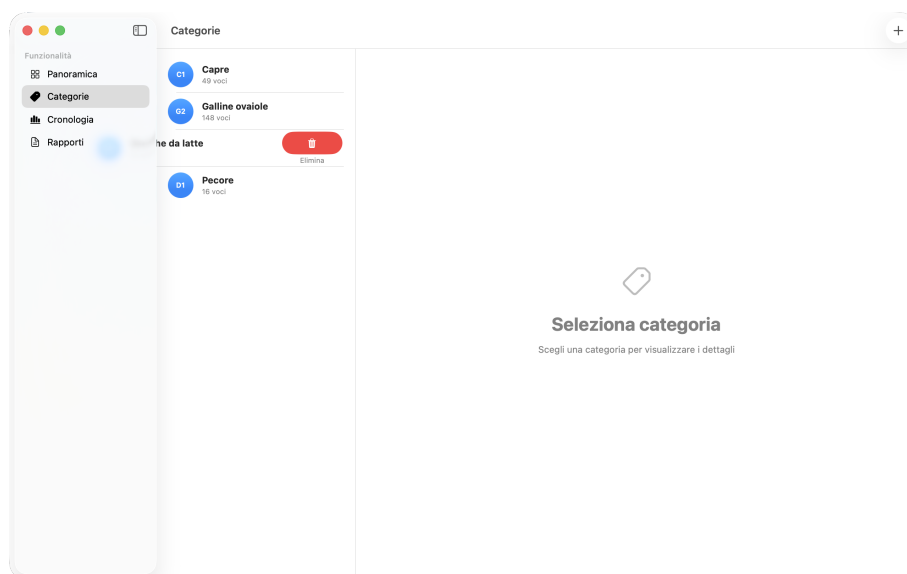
Funzionalità
Panoramica
Categorie
Cronologia
Rapporti

Categorie

+

C1 Capre
49 voci

G2 Galline ovaiole
148 voci

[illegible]he da latte

Elimina

D1 Pecore
16 voci

Seleziona categoria
Scegli una categoria per visualizzare i dettagli